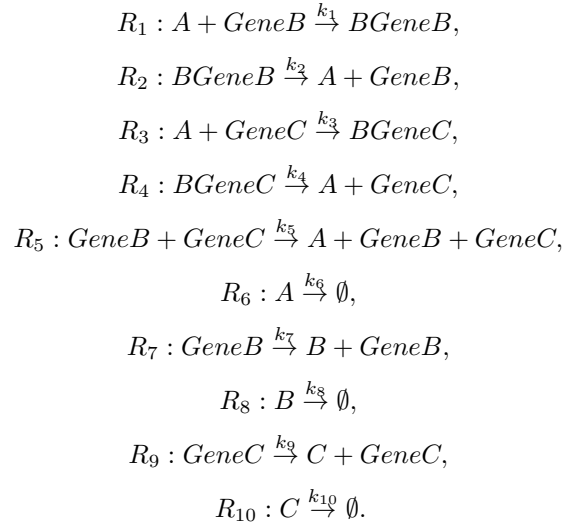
$R_1 : A + GeneB \xrightarrow{k_1} BGeneB,$

$R_2 : BGeneB \xrightarrow{k_2} A + GeneB,$

$R_3 : A + GeneC \xrightarrow{k_3} BGeneC,$

$R_4 : BGeneC \xrightarrow{k_4} A + GeneC,$

$R_5 : GeneB + GeneC \xrightarrow{k_5} A + GeneB + GeneC,$

$R_6 : A \xrightarrow{k_6} \emptyset,$

$R_7 : GeneB \xrightarrow{k_7} B + GeneB,$

$R_8 : B \xrightarrow{k_8} \emptyset,$

$R_9 : GeneC \xrightarrow{k_9} C + GeneC,$

$R_{10} : C \xrightarrow{k_{10}} \emptyset.$